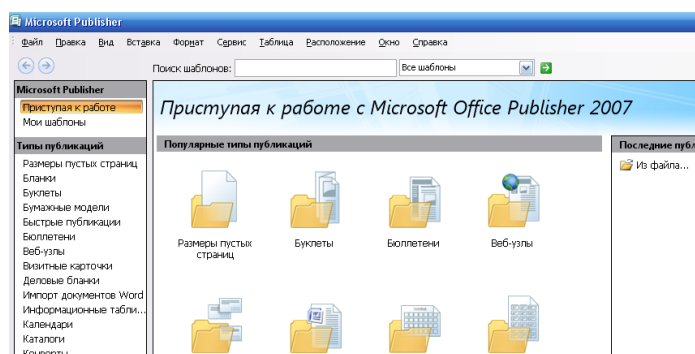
Microsoft Publisher

Файл Правка Вид Вставка Формат Сервис Таблица Расположение Окно Справка

Поиск шаблонов: Все шаблоны

Microsoft Publisher
Приступая к работе
Мои шаблоны

Типы публикаций
Размеры пустых страниц
Бланки
Буклеты
Бумажные модели
Быстрые публикации
Бюллетени
Веб-узлы
Визитные карточки
Деловые бланки
Импорт документов Word
Информационные табли...
Календари
Каталоги
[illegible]

Приступая к работе с Microsoft Office Publisher 2007

Популярные типы публикаций

Размеры пустых страниц
Буклеты
Бюллетени
Веб-узлы

Последние публ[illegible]
Из файла...